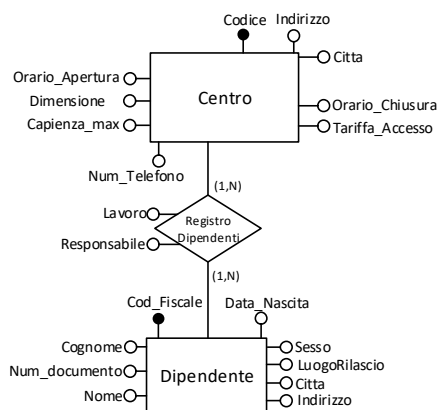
Codice
Indirizzo
Citta
Orario_Apertura
Dimensione
Capienza_max
Centro
Orario_Chiusura
Tariffa_Accesso
Num_Telefono
(1,N)
Lavoro
Registro Dipendenti
Responsabile
(1,N)
Cod_Fiscale
Data_Nascita
Cognome
Num_documento
Nome
Dipendente
Sesso
LuogoRilascio
Citta
Indirizzo